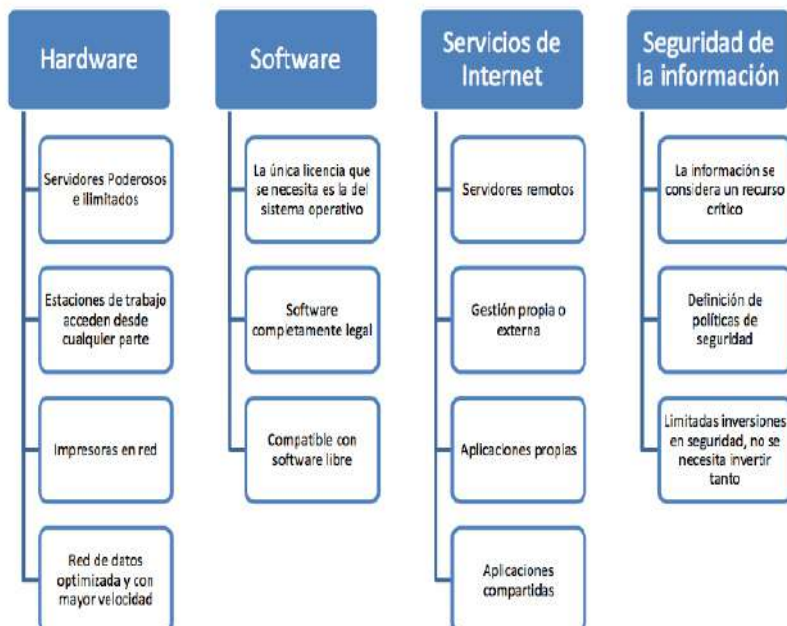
Hardware

Servidores Poderosos e ilimitados

Estaciones de trabajo acceden desde cualquier parte

Impresoras en red

Red de datos optimizada y con mayor velocidad

Software

La única licencia que se necesita es la del sistema operativo

Software completamente legal

Compatible con software libre

Servicios de Internet

Servidores remotos

Gestión propia o externa

Aplicaciones propias

Aplicaciones compartidas

Seguridad de la información

La información se considera un recurso crítico

Definición de políticas de seguridad

Limitadas inversiones en seguridad, no se necesita invertir tanto